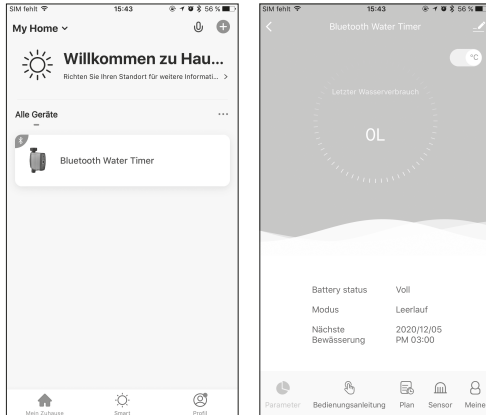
SIM fehlt 15:43 56 %

My Home

Willkommen zu Hau...

Richten Sie Ihren Standort für weitere Informati... >

Alle Geräte

...

Bluetooth Water Timer

Mein Zuhause

Smart

Profil

SIM fehlt 15:43 56 %

Bluetooth Water Timer

°C

Letzter Wasserverbrauch

0L

Battery status Voll

Modus Leerlauf

Nächste Bewässerung 2020/12/05 PM 03:00

Parameter

Bedienungsanleitung

Plan

Sensor

Meine